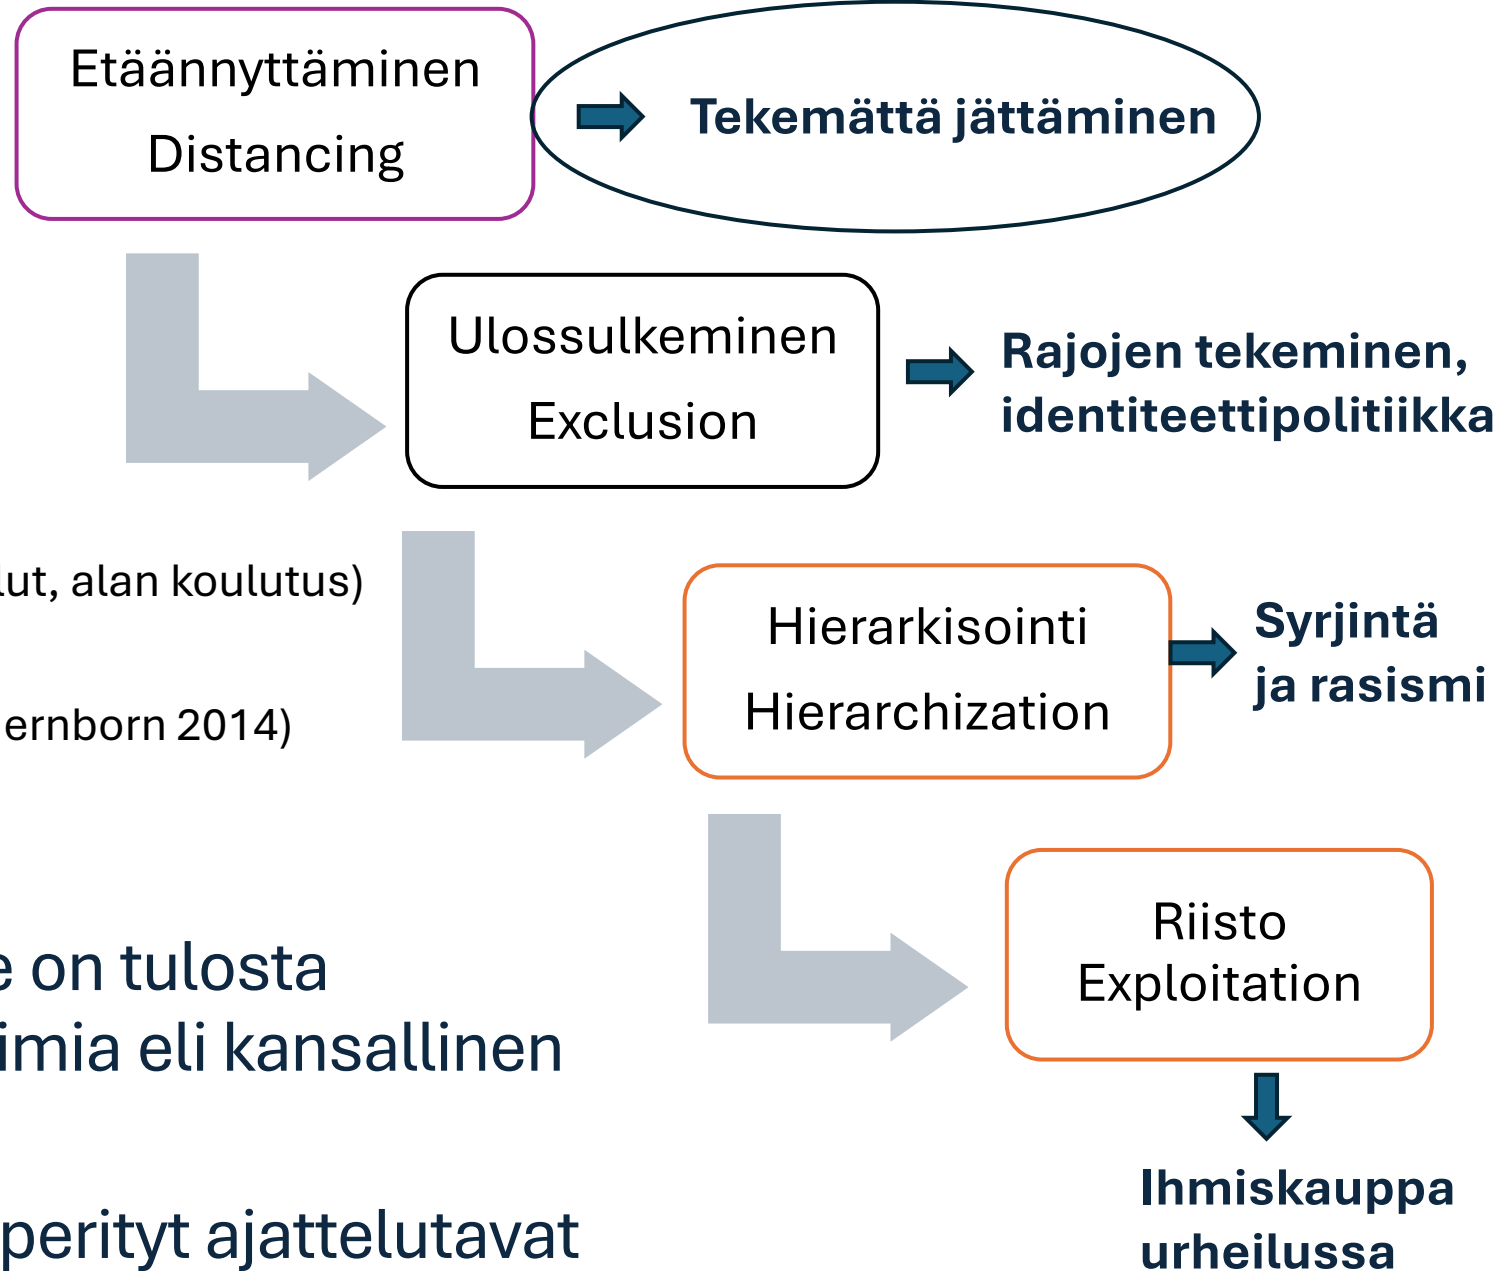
Etäännyttäminen
Distancing

Tekemättä jättäminen

Ulossulkeminen
Exclusion

Rajojen tekeminen, identiteettipolitiikka

lut, alan koulutus)

ernborn 2014)

Hierarkisointi
Hierarchization

Syrjintä ja rasismi

Riisto
Exploitation

Ihmiskauppa urheilussa

e on tulosta
imia eli kansallinen

perityt ajattelutavat